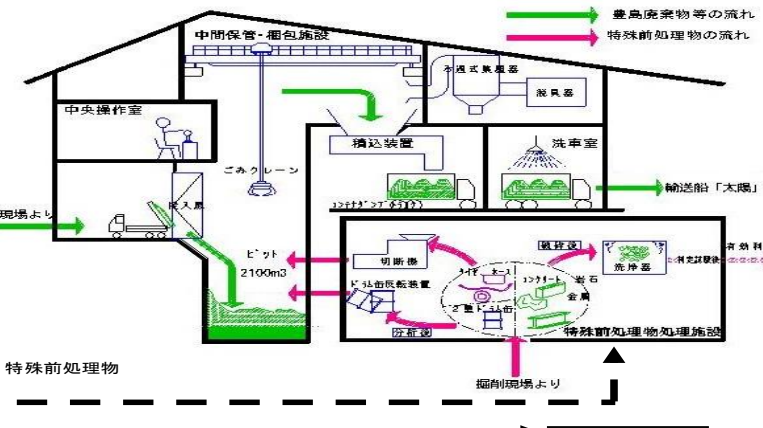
豊島廃棄物等の流れ
特殊前処理物の流れ
中間保管・梱包施設
ろ過式集塵器
脱臭器
中央操作室
ごみクレーン
積込装置
洗車室
コンテナダンプトラック
輸送船「太陽」
現場より
投入扉
ピット
2100m3
切断機
ドラム缶反転装置
分析後
タイヤ
ホース
2重ドラム缶
コンクリート
岩石
金属
破砕後
洗浄器
有効利
判定試験後
特殊前処理物処理施設
掘削現場より
特殊前処理物